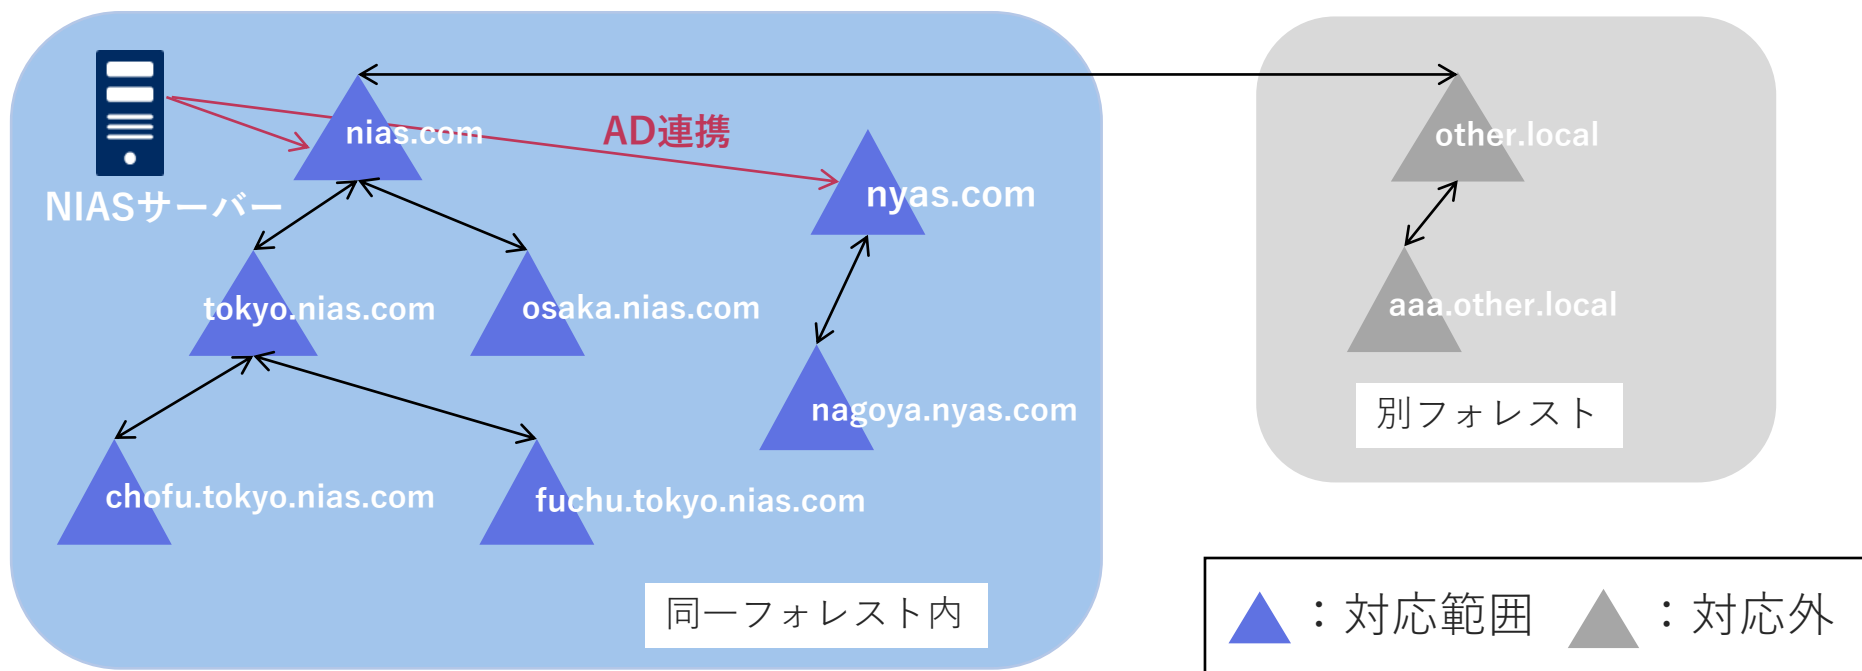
NIASサーバー

nias.com

AD連携

nyas.com

tokyo.nias.com

osaka.nias.com

nagoya.nyas.com

chofu.tokyo.nias.com

fuchu.tokyo.nias.com

同一フォレスト内

other.local

aaa.other.local

別フォレスト

：対応範囲 ：対応外